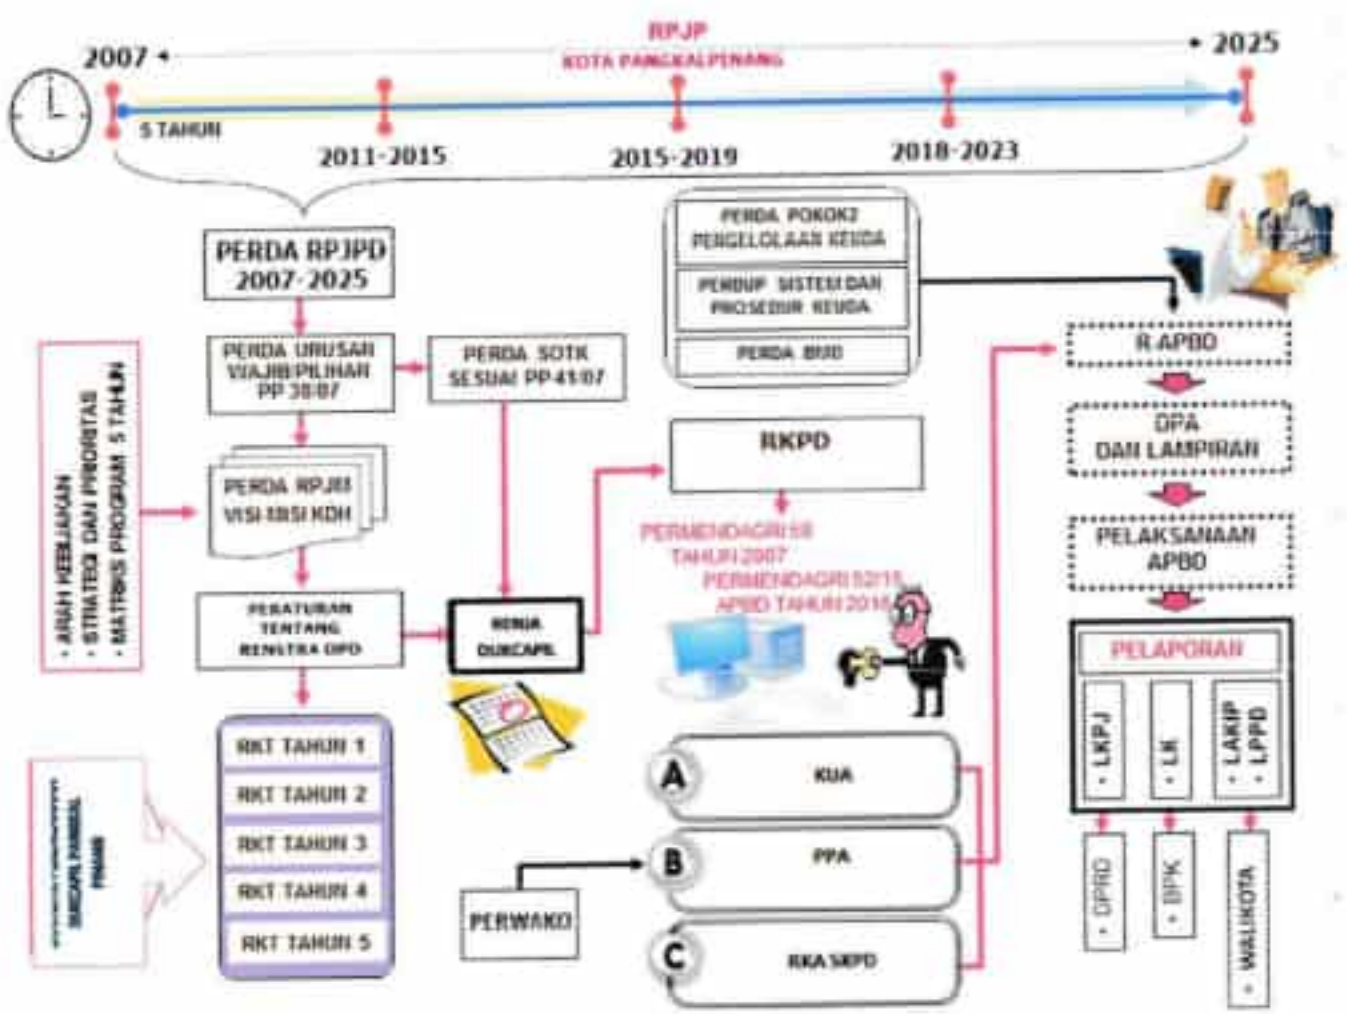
RPJP
KOTA PANGKALPINANG
2007
2025
5 TAHUN
2011-2015
2015-2019
2018-2023

PERDA RPJPD 2007-2025

PERDA URUSAN WAJIB PILIHAN PP 38/07

PERDA SOTK SESUAI PP 41/07

PERDA RPJM VISI MISI KDH

PERATURAN TENTANG RENSTRA OPD

KERJA DUKCAPIL

• ARAH KEBIJAKAN
• STRATEGI DAN PRIORITAS
• MATRIKS PROGRAM 5 TAHUN

RKT TAHUN 1
RKT TAHUN 2
RKT TAHUN 3
RKT TAHUN 4
RKT TAHUN 5

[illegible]

PERDA POKOK PENGELOLAAN KEUDA
PERBUP SISTEM DAN PROSEDUR KEUDA
PERDA BUD

RKPD

PERMENDAGRI 59 TAHUN 2007
PERMENDAGRI 52/15 APBD TAHUN 2016

A KUA
B PPA
C RKA SKPD

PERWAKO

R APBD
DPA DAN LAMPIRAN
PELAKSANAAN APBD

PELAPORAN
• LKPJ
• LK
• LAKIP
• LPPD

• DPRD
• BPK
• WALIKOTA